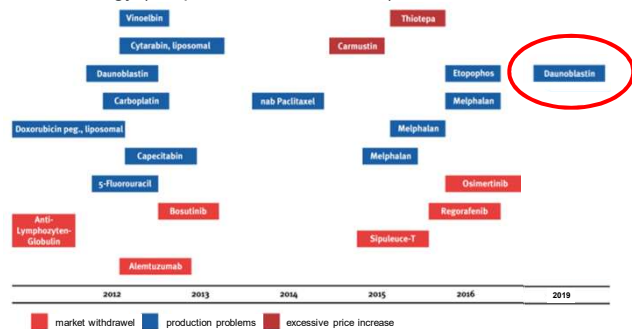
Vinoelbin
Thiotepa
Cytarabin, liposomal
Carmustin
Daunoblastin
Etopophos
Daunoblastin
Carboplatin
nab Paclitaxel
Melphalan
Doxorubicin peg., liposomal
Melphalan
Capecitabin
Melphalan
5-Fluoruracil
Osimertinib
Bosutinib
Regorafenib
Anti-Lymphozyten-Globulin
Sipuleuce-T
Alemtuzumab

| 2012 | 2013 | 2014 | 2015 | 2016 | 2019 |
|---|---|---|---|---|---|

market withdrawel production problems excessive price increase